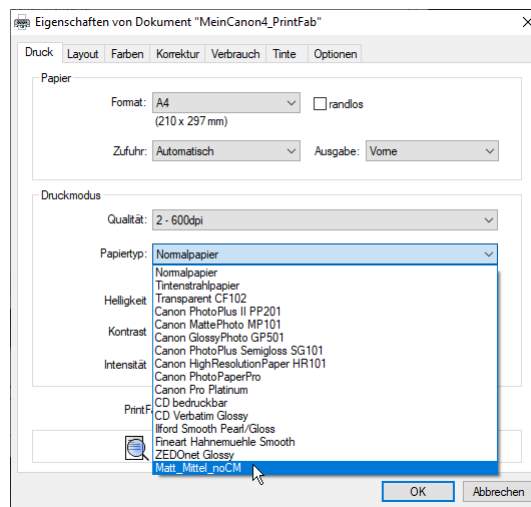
Eigenschaften von Dokument "MeinCanon4_PrintFab"

Druck | Layout | Farben | Korrektur | Verbrauch | Tinte | Optionen

Papier

Format: A4
randlos
(210 x 297 mm)

Zufuhr: Automatisch
Ausgabe: Vorne

Druckmodus

Qualität: 2 - 600dpi

Papiertyp: Normalpapier

Helligkeit

Kontrast

Intensität

PrintF

Normalpapier
Tintenstrahlpapier
Transparent CF102
Canon PhotoPlus II PP201
Canon MattePhoto MP101
Canon GlossyPhoto GP501
Canon PhotoPlus Semigloss SG101
Canon HighResolutionPaper HR101
Canon PhotoPaperPro
Canon Pro Platinum
CD bedruckbar
CD Verbatim Glossy
Ilford Smooth Pearl/Gloss
Fineart Hahnemuehle Smooth
ZEDOnet Glossy
Matt_Mittel_noCM

OK
Abbrechen